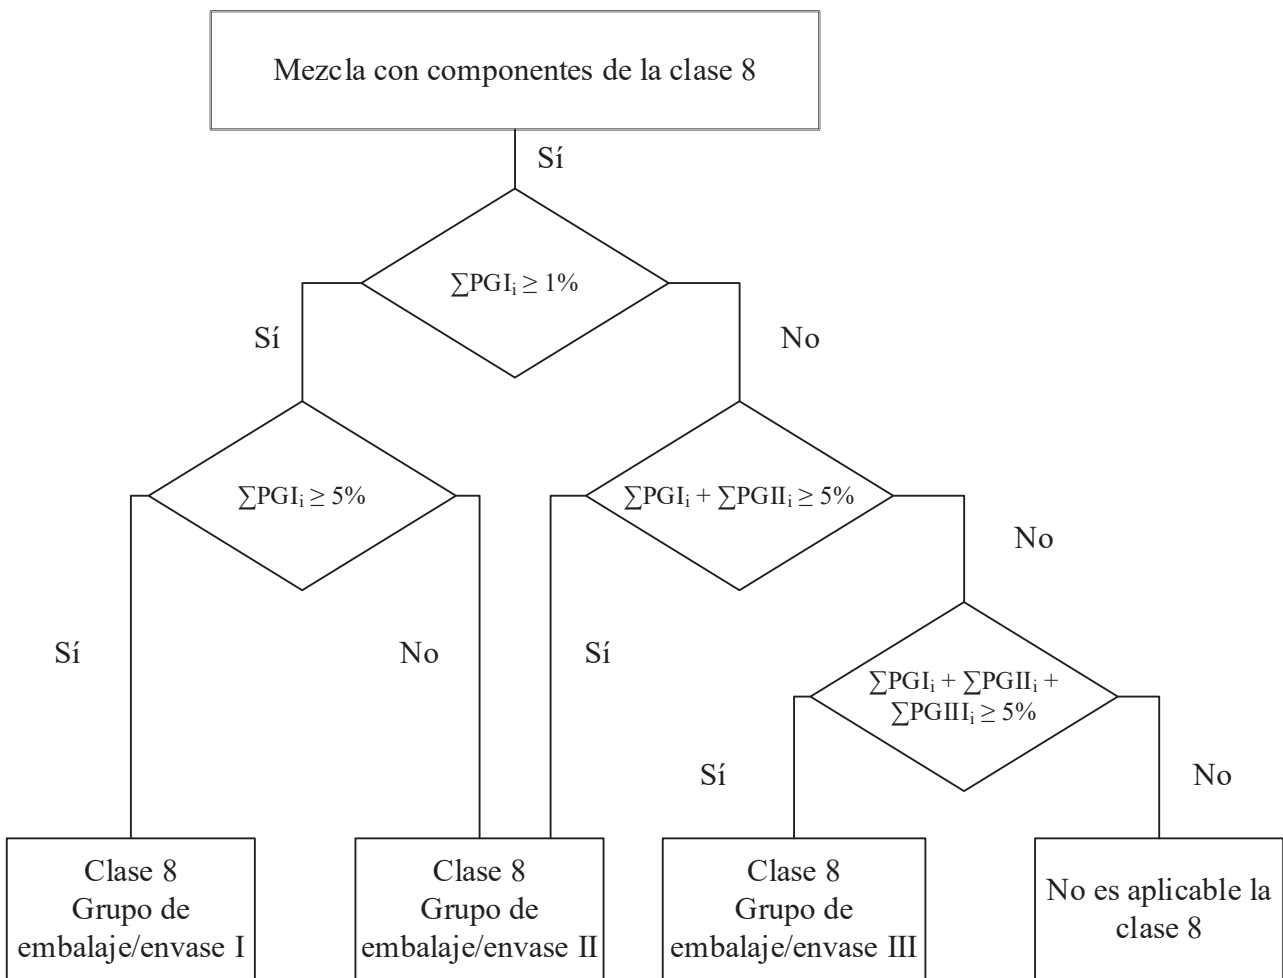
Mezcla con componentes de la clase 8

Sí

$\sum PGI_i \geq 1\%$

Sí

No

$\sum PGI_i \geq 5\%$

$\sum PGI_i + \sum PGII_i \geq 5\%$

No

Sí

No

Sí

$\sum PGI_i + \sum PGII_i + \sum PGIII_i \geq 5\%$

Sí

No

Clase 8
Grupo de embalaje/envase I

Clase 8
Grupo de embalaje/envase II

Clase 8
Grupo de embalaje/envase III

No es aplicable la clase 8